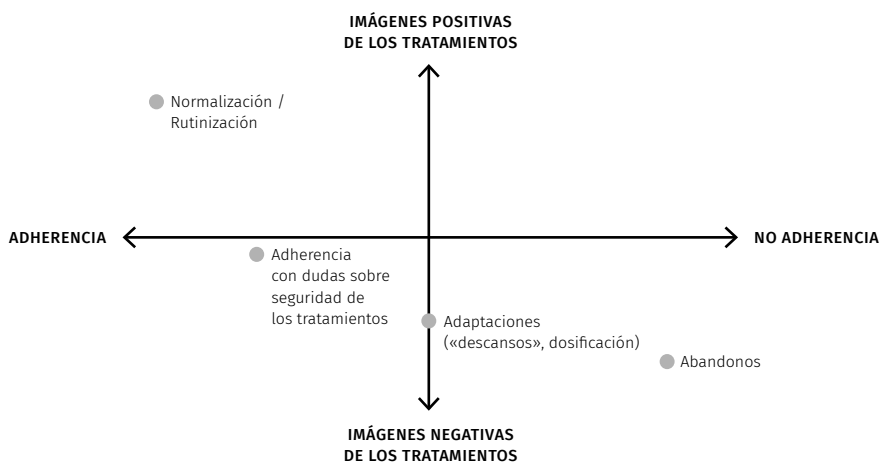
IMÁGENES POSITIVAS DE LOS TRATAMIENTOS

Normalización / Rutinización

ADHERENCIA

NO ADHERENCIA

Adherencia con dudas sobre seguridad de los tratamientos

Adaptaciones («descansos», dosificación)

Abandonos

IMÁGENES NEGATIVAS DE LOS TRATAMIENTOS